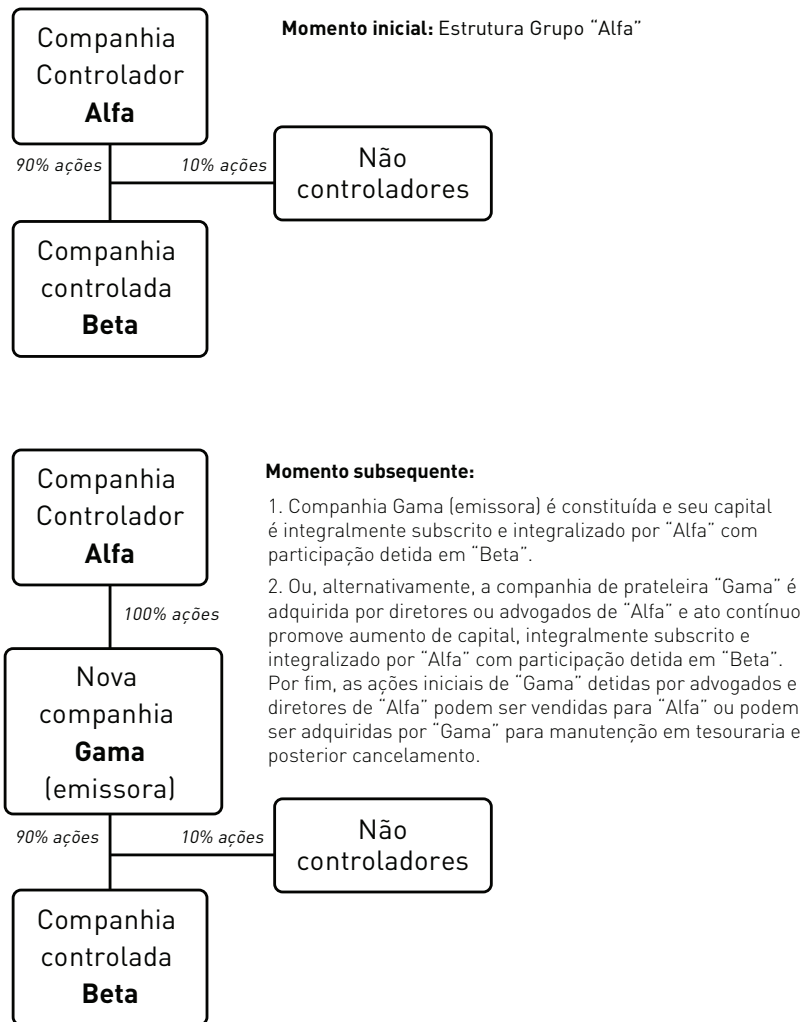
Companhia Controlador **Alfa**

**Momento inicial:** Estrutura Grupo "Alfa"

90% ações

10% ações

Não controladores

Companhia controlada **Beta**

Companhia Controlador **Alfa**

**Momento subsequente:**

1. Companhia Gama (emissora) é constituída e seu capital é integralmente subscrito e integralizado por "Alfa" com participação detida em "Beta".

2. Ou, alternativamente, a companhia de prateleira "Gama" é adquirida por diretores ou advogados de "Alfa" e ato contínuo promove aumento de capital, integralmente subscrito e integralizado por "Alfa" com participação detida em "Beta". Por fim, as ações iniciais de "Gama" detidas por advogados e diretores de "Alfa" podem ser vendidas para "Alfa" ou podem ser adquiridas por "Gama" para manutenção em tesouraria e posterior cancelamento.

100% ações

Nova companhia **Gama** (emissora)

90% ações

10% ações

Não controladores

Companhia controlada **Beta**